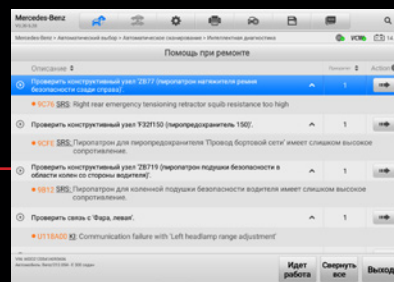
Mercedes-Benz
V5.00.034

Mercedes-Benz > Автоматический выбор > Автоматическое сканирование > Интеллектуальная диагностика

VCI 14

Помощь при ремонте

Описание | Приоритет | Action

Проверить конструктивный узел '2B77' (пиропатрон натяжителя ремня безопасности сзади справа)' | 1

9C76 SRS: Right rear emergency tensioning retractor squib resistance too high

Проверить конструктивный узел 'F32f150' (пиропредохранитель 150)'. | 1

9CF5 SRS: Пиропатрон для пиропредохранителя 'Провод бортовой сети' имеет слишком высокое сопротивление.

Проверить конструктивный узел '2B719 (пиропатрон подушки безопасности в области колен со стороны водителя)'. | 1

9B12 SRS: Пиропатрон для коленной подушки безопасности водителя имеет слишком высокое сопротивление.

Проверить связь с 'Фара, левая'. | 1

U118A00 KI: Communication failure with 'Left headlamp range adjustment'

VIN: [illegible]
Автомобиль: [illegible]

Идет работа | Свернуть все | Выход